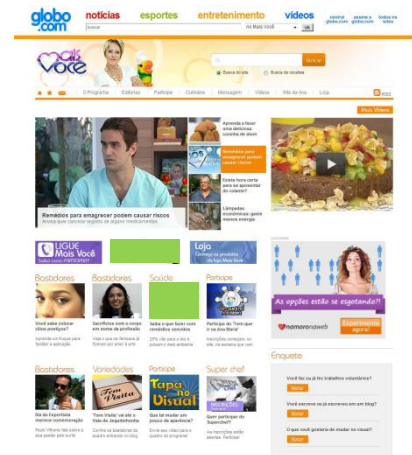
globo.com notícias esportes entretenimento vídeos

buscar no Mais Você

Mais Você

Buscar

Busca no site Busca de receitas

O Programa Estúdio Participe Culinária Mensagem Vídeos Site da Ana Loja

Mais Vitrine

Remédios para emagrecer podem causar riscos

Aprenda a fazer uma deliciosa cocada de aipo

Remédios para emagrecer podem causar riscos

Existe hora certa para se aposentar do colesterol?

Lâmpadas econômicas gasto menos energia

LIGUE Mais Você

Loja

Bastidores Bastidores Saúde Participe

Variedades Participe Super chef

Tapa no Visual

As opções estão se esgotando?!

namoro na web

Experimente agora!

Enquete

Você faz ou já fez trabalhos voluntários?

Votar

Você escreve ou já escreveu em um blog?

Votar

O que você gostaria de mudar no visual?

Votar